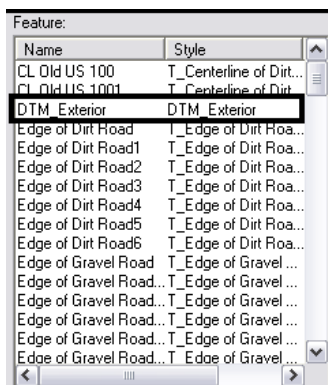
Feature:

| Name | Style |
|---|---|
| CL Old US 100 | T_Centerline of Dirt... |
| CL Old US 1001 | T_Centerline of Dirt |
| DTM_Exterior | DTM_Exterior |
| Edge of Dirt Road | T_Edge of Dirt Roa... |
| Edge of Dirt Road1 | T_Edge of Dirt Roa... |
| Edge of Dirt Road2 | T_Edge of Dirt Roa... |
| Edge of Dirt Road3 | T_Edge of Dirt Roa... |
| Edge of Dirt Road4 | T_Edge of Dirt Roa... |
| Edge of Dirt Road5 | T_Edge of Dirt Roa... |
| Edge of Dirt Road6 | T_Edge of Dirt Roa... |
| Edge of Gravel Road | T_Edge of Gravel ... |
| Edge of Gravel Road... | T_Edge of Gravel ... |
| Edge of Gravel Road... | T_Edge of Gravel ... |
| Edge of Gravel Road... | T_Edge of Gravel ... |
| Edge of Gravel Road... | T_Edge of Gravel ... |
| Edge of Gravel Road... | T_Edge of Gravel ... |